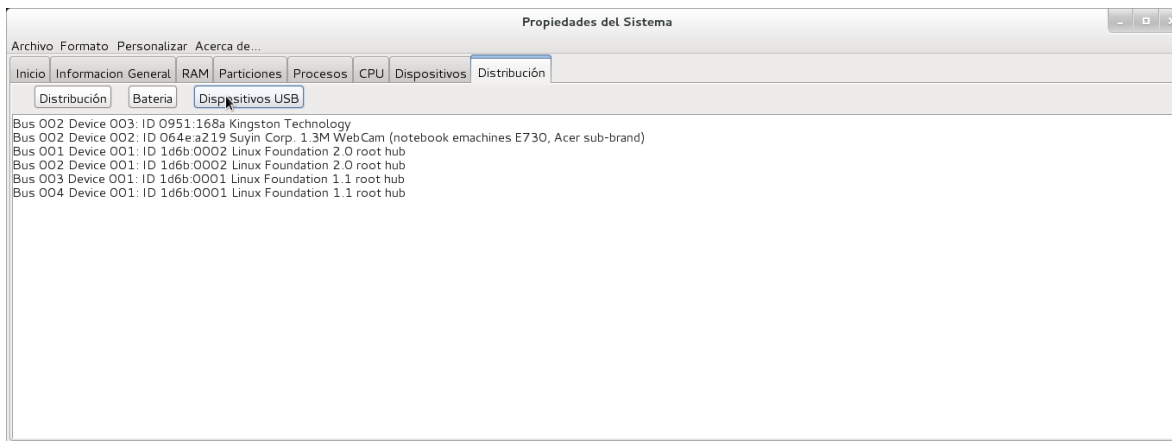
Propiedades del Sistema

Archivo Formato Personalizar Acerca de...

Inicio | Informacion General | RAM | Particiones | Procesos | CPU | Dispositivos | Distribución

Distribución | Bateria | Dispositivos USB

Bus 002 Device 003: ID 0951:168a Kingston Technology
Bus 002 Device 002: ID 064e:a219 Suyin Corp. 1.3M WebCam (notebook emachines E730, Acer sub-brand)
Bus 001 Device 001: ID 1d6b:0002 Linux Foundation 2.0 root hub
Bus 002 Device 001: ID 1d6b:0002 Linux Foundation 2.0 root hub
Bus 003 Device 001: ID 1d6b:0001 Linux Foundation 1.1 root hub
Bus 004 Device 001: ID 1d6b:0001 Linux Foundation 1.1 root hub